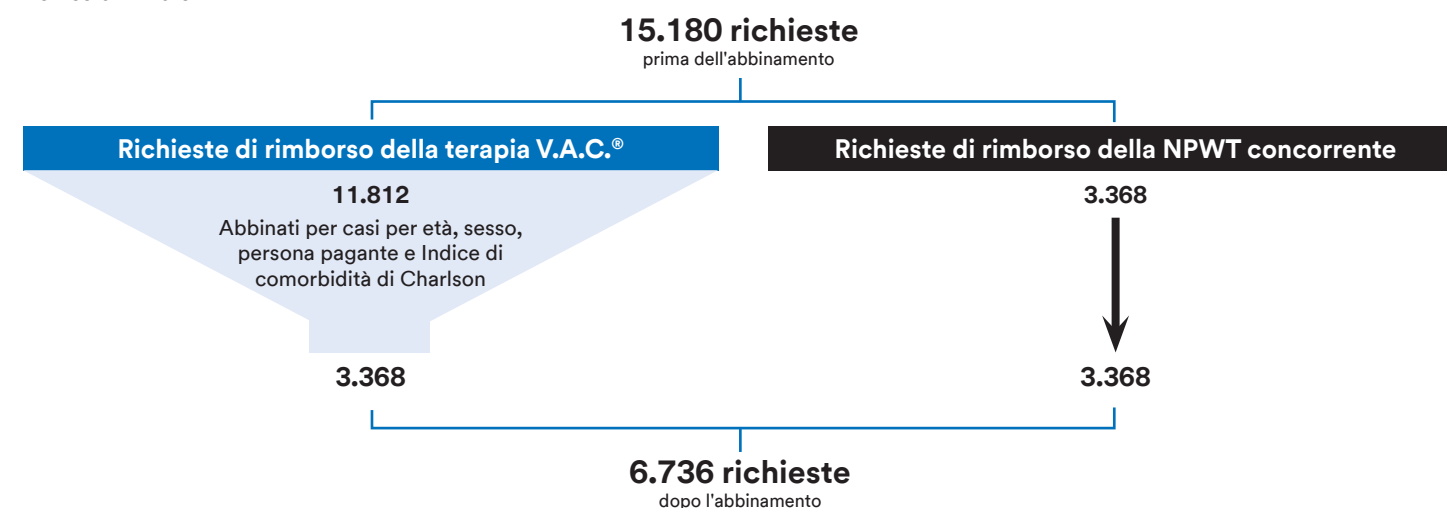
15.180 richieste
prima dell'abbinamento

Richieste di rimborso della terapia V.A.C.®

11.812
Abbinati per casi per età, sesso, persona pagante e Indice di comorbidità di Charlson

3.368

Richieste di rimborso della NPWT concorrente

3.368

3.368

6.736 richieste
dopo l'abbinamento